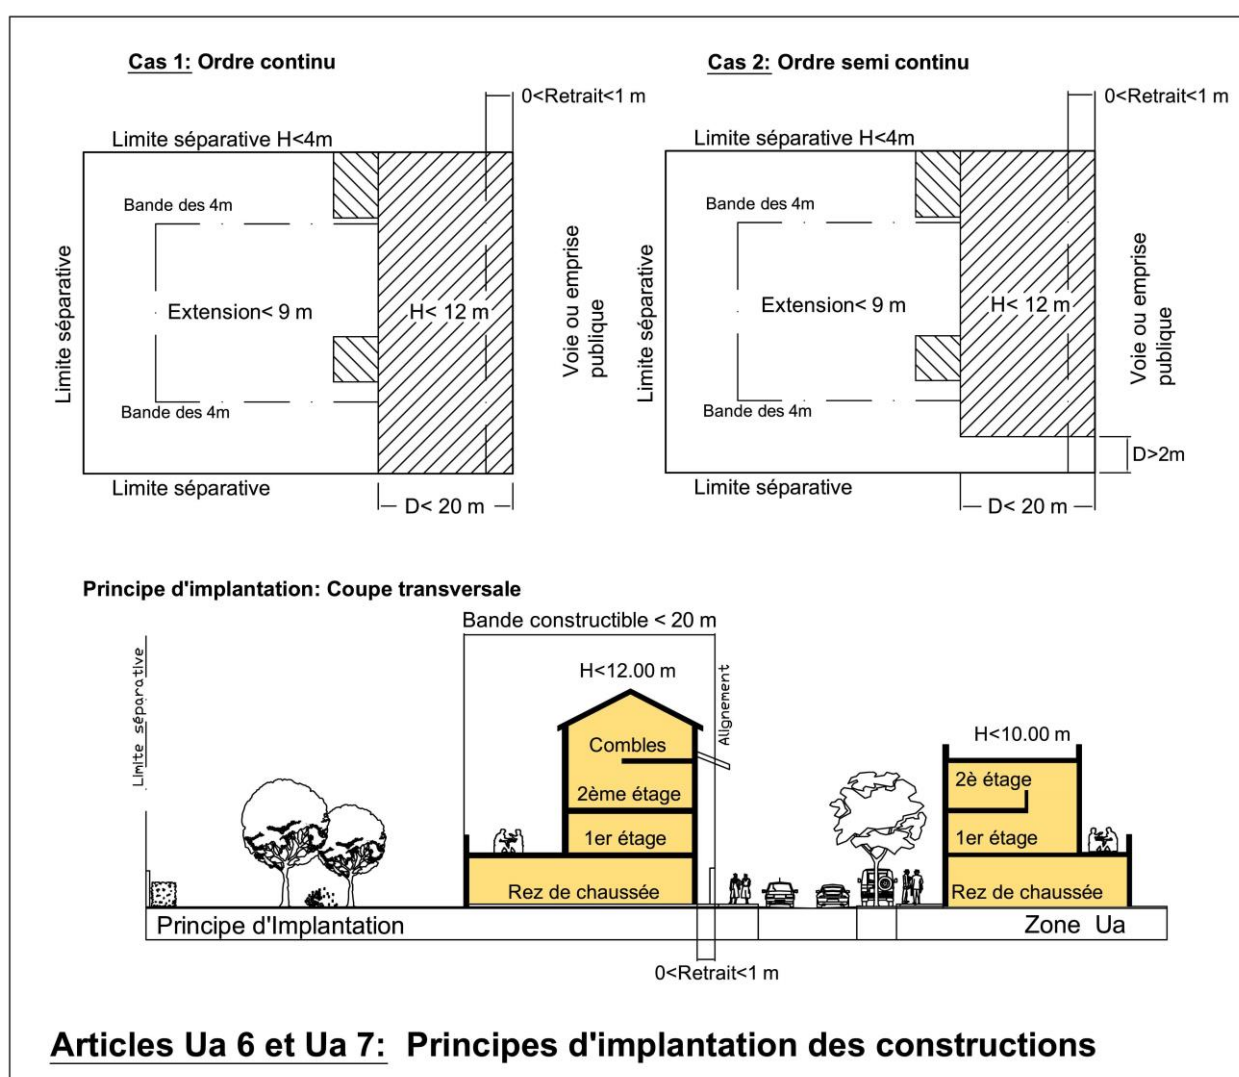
Cas 1: Ordre continu

0<Retrait<1 m

Limite séparative H<4m

Bande des 4m

Limite séparative

Extension< 9 m

H< 12 m

Voie ou emprise publique

Bande des 4m

Limite séparative

D< 20 m

Cas 2: Ordre semi continu

0<Retrait<1 m

Limite séparative H<4m

Bande des 4m

Limite séparative

Extension< 9 m

H< 12 m

Voie ou emprise publique

Bande des 4m

D>2m

Limite séparative

D< 20 m

Principe d'implantation: Coupe transversale

Bande constructible < 20 m

Limite séparative

H<12.00 m

Alignement

Combles

2ème étage

1er étage

Rez de chaussée

H<10.00 m

2è étage

1er étage

Rez de chaussée

Principe d'Implantation

Zone Ua

0<Retrait<1 m

Articles Ua 6 et Ua 7: Principes d'implantation des constructions